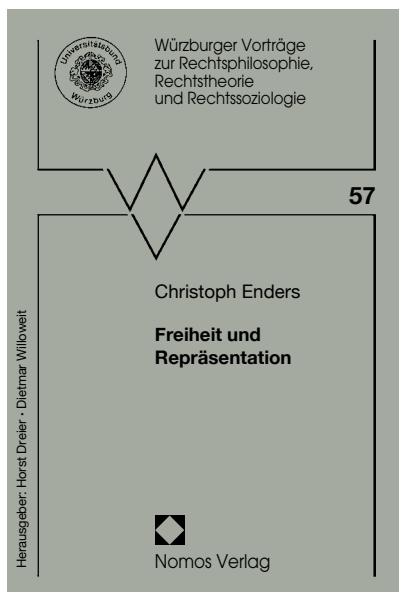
Universitätsbund Würzburg

Würzburger Vorträge zur Rechtsphilosophie, Rechtstheorie und Rechtssoziologie

57

Christoph Enders

Freiheit und Repräsentation

Nomos Verlag

Herausgeber: Horst Dreier · Dietmar Willoweit